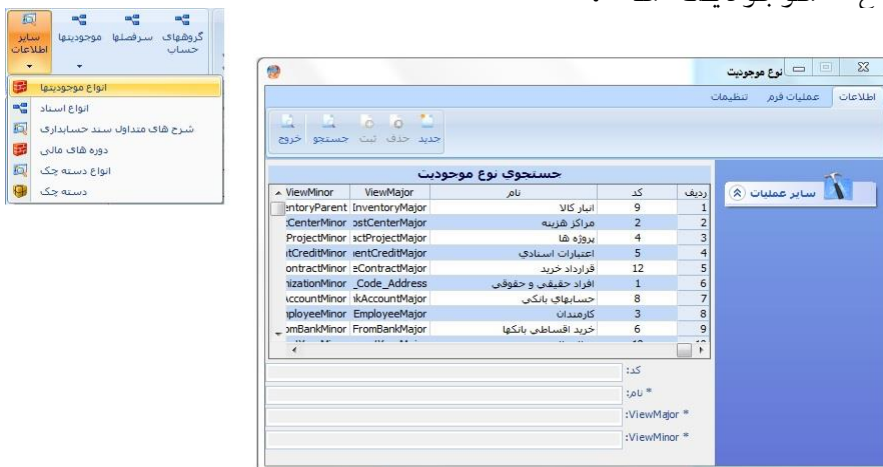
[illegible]

سایر اطلاعات موجودیتها سرفصلها گروههای حساب

انواع موجودیتها
انواع اسناد
شرح های متداول سند حسابداری
دوره های مالی
انواع دسته چک
دسته چک

نوع موجودیت

اطلاعات عملیات فرم تنظیمات

جدید حذف ثبت جستجو خروج

سایر عملیات

جستجوی نوع موجودیت

| ردیف | کد | نام | ViewMajor | ViewMinor |
|---|---|---|---|---|
| 1 | 9 | انبار کالا | InventoryMajor | entoryParent |
| 2 | 2 | مراکز هزینه | ostCenterMajor | :CenterMinor |
| 3 | 4 | پروژه ها | actProjectMajor | ProjectMinor |
| 4 | 5 | اعتبارات اسنادی | ientCreditMajor | itCreditMinor |
| 5 | 12 | قرارداد خرید | eContractMajor | ontractMinor |
| 6 | 1 | افراد حقیقی و حقوقی | _Code_Address | nizationMinor |
| 7 | 8 | حسابهای بانکی | ikAccountMajor | AccountMinor |
| 8 | 3 | کارمندان | EmployeeMajor | ployeeMinor |
| 9 | 6 | خرید اقساطی از بانکها | FromBankMajor | omBankMinor |

کد:
* نام:
* ViewMajor:
* ViewMinor: